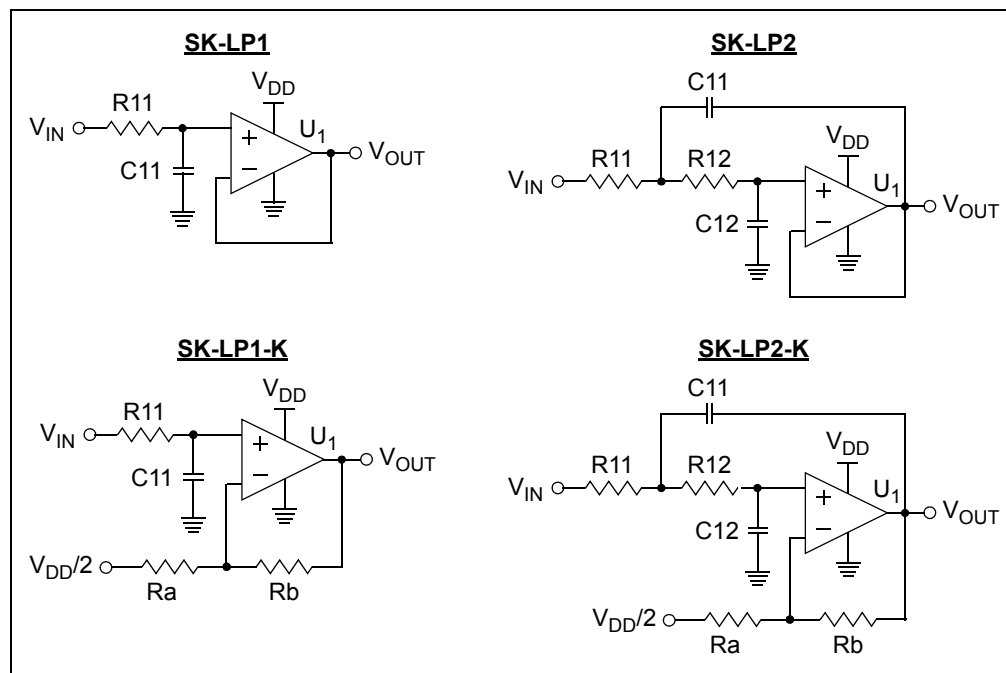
SK-LP1

$V_{DD}$

R11

$V_{IN}$

+

−

$U_1$

$V_{OUT}$

C11

SK-LP2

C11

$V_{DD}$

R11

R12

$V_{IN}$

+

−

$U_1$

$V_{OUT}$

C12

SK-LP1-K

$V_{DD}$

R11

$V_{IN}$

+

−

$U_1$

$V_{OUT}$

C11

$V_{DD}/2$

Ra

Rb

SK-LP2-K

C11

$V_{DD}$

R11

R12

$V_{IN}$

+

−

$U_1$

$V_{OUT}$

C12

$V_{DD}/2$

Ra

Rb